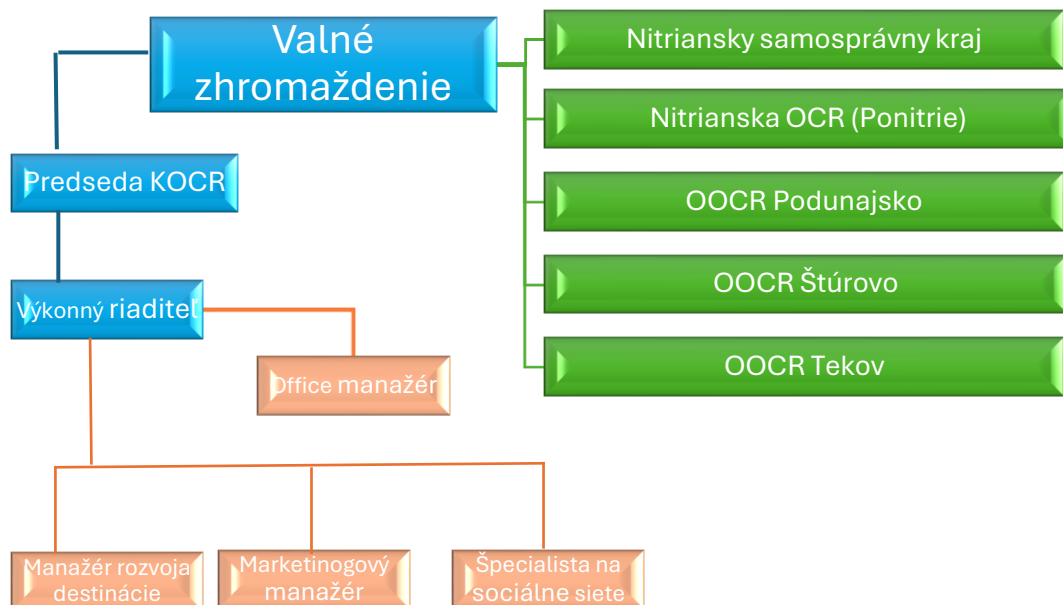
Valné zhromaždenie

Nitriansky samosprávny kraj

Nitrianska OCR (Ponitrie)

OOCR Podunajsko

OOCR Štúrovo

OOCR Tekov

Predseda KOCR

Výkonný riaditeľ

Office manažér

Manažér rozvoja destinácie

Marketingový manažér

Špecialista na sociálne siete